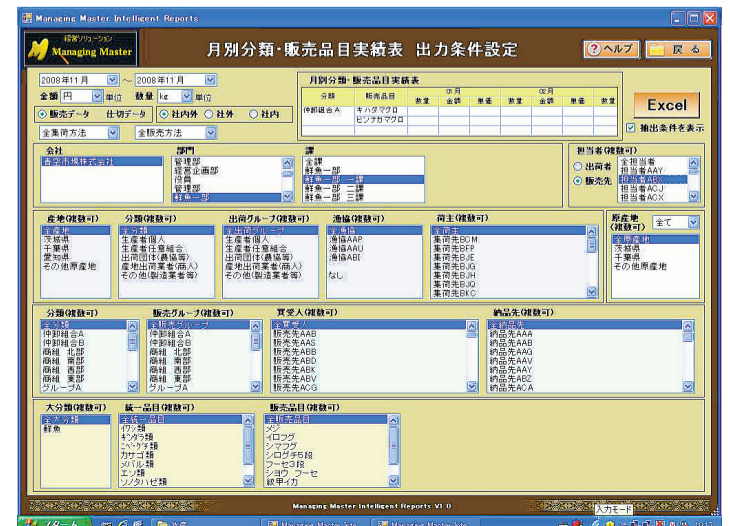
Managing Master Intelligent Reports

経営ソリューション Managing Master

月別分類・販売品目実績表 出力条件設定

ヘルプ 戻る

2008年11月 ～ 2008年11月

金額 円 単位 数量 kg 単位

販売データ 仕切データ 社内外 社外 社内

全集荷方法 全販売方法

月別分類・販売品目実績表

| 分類 | 販売品目 | 数量 | 01月 金額 | 単価 | 数量 | 02月 金額 | 単価 | 数量 |
|---|---|---|---|---|---|---|---|---|
| 仲卸組合A | キハダマグロ | | | | | | | |
| | ビンナガマグロ | | | | | | | |

Excel

抽出条件を表示

会社
香深市場株式会社

部門
管理部
経営企画部
役員
管理部
鮮魚一部

課
全課
鮮魚一部
鮮魚一部 一課
鮮魚一部 二課
鮮魚一部 三課

担当者(複数可)
出荷者
販売先
全担当者
担当者AAY
担当者ABX
担当者ACJ
担当者ACW

産地(複数可)
全産地
茨城県
千葉県
愛知県
その他県産地

分類(複数可)
全分類
生産者個人
生産者任意組合
出荷団体(農協等)
産地出荷業者(商人)
その他(製造業者等)

出荷グループ(複数可)
全出荷グループ
生産者個人
生産者任意組合
出荷団体(農協等)
産地出荷業者(商人)
その他(製造業者等)

漁協(複数可)
全漁協
漁協AAP
漁協AAU
漁協ABI
なし

荷主(複数可)
全荷主
集荷先BCM
集荷先BFP
集荷先BJE
集荷先BJG
集荷先BJH
集荷先BJI
集荷先BKC

原産地(複数可) 全て
全原産地
茨城県
千葉県
その他原産地

分類(複数可)
全分類
仲卸組合A
仲卸組合B
商組 北部
商組 南部
商組 西部
商組 東部
グループA

販売先グループ(複数可)
全販売先グループ
仲卸組合A
仲卸組合B
商組 北部
商組 南部
商組 西部
商組 東部
グループA

買受人(複数可)
全買受人
販売先AAB
販売先AAS
販売先ABB
販売先ABD
販売先ABK
販売先ABV
販売先ACG

納品先(複数可)
全納品先
納品先AAA
納品先AAB
納品先AAQ
納品先AAV
納品先AAY
納品先ABZ
納品先ACA

大分類(複数可)
全大分類
鮮魚

統一品目(複数可)
全統一品目
イカ類
キンメダイ類
コイ・フナ類
カサゴ類
メバル類
エソ類
ソコダラ類

販売品目(複数可)
全販売品目
メジ
イロワケ
シマアジ
シロダモ5段
フーセ3段
ショウ フーセ
紋甲イカ

Managing Master Intelligent Reports V1.0

入力モード

スタート